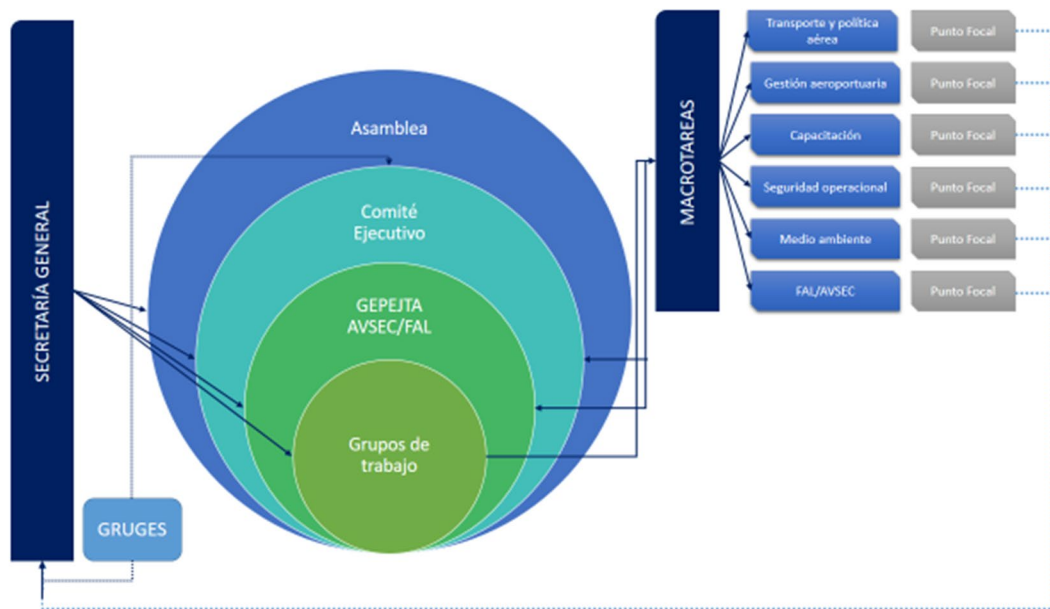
SECRETARÍA GENERAL

Asamblea

Comité Ejecutivo

GEPEJTA AVSEC/FAL

Grupos de trabajo

GRUGES

MACROTAREAS

Transporte y política aérea
Punto Focal

Gestión aeroportuaria
Punto Focal

Capacitación
Punto Focal

Seguridad operacional
Punto Focal

Medio ambiente
Punto Focal

FAL/AVSEC
Punto Focal